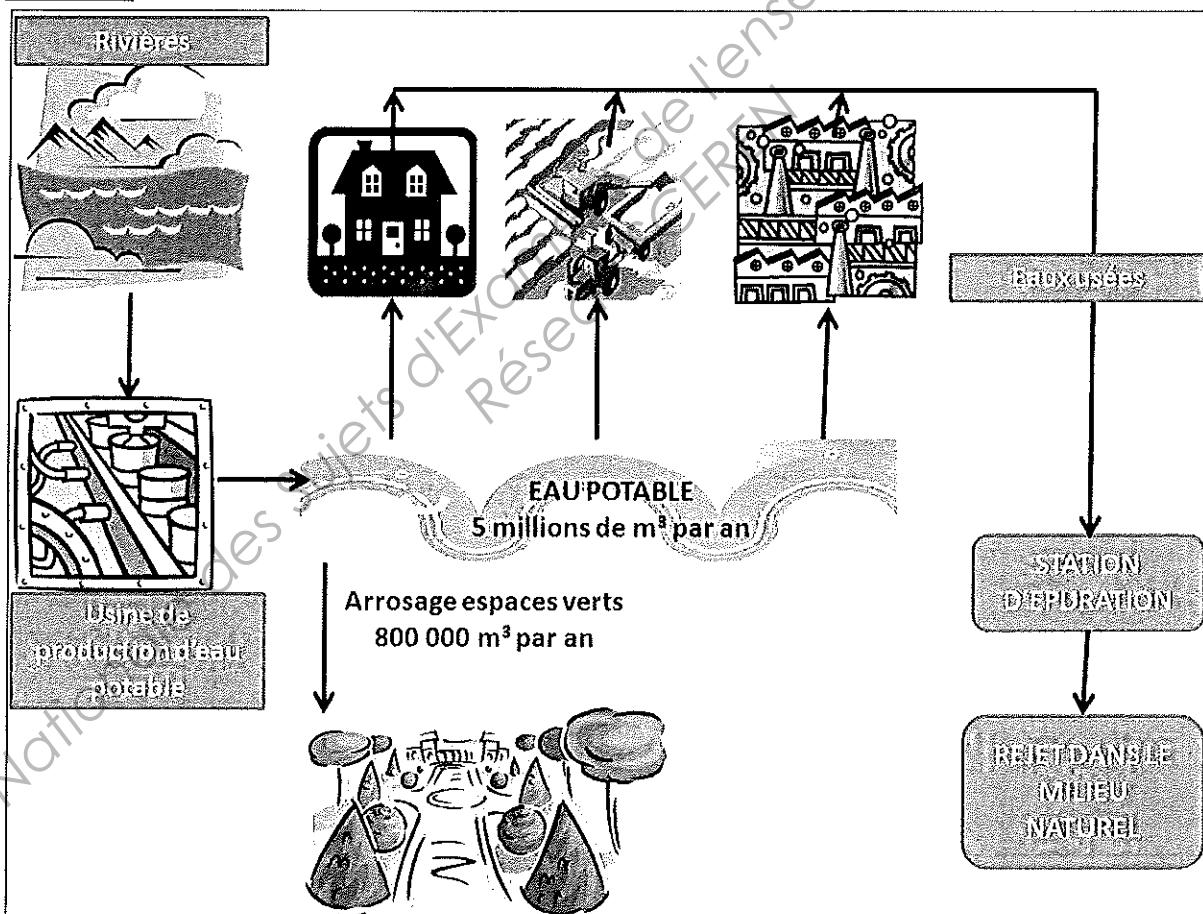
Rivières

Eaux usées

EAU POTABLE
5 millions de m³ par an

Usine de production d'eau potable

Arrosage espaces verts
800 000 m³ par an

STATION D'EPURATION

REJET DANS LE MILIEU NATUREL

National des sujets d'EXAMENS de l'enseignement
Réseau SCEREN